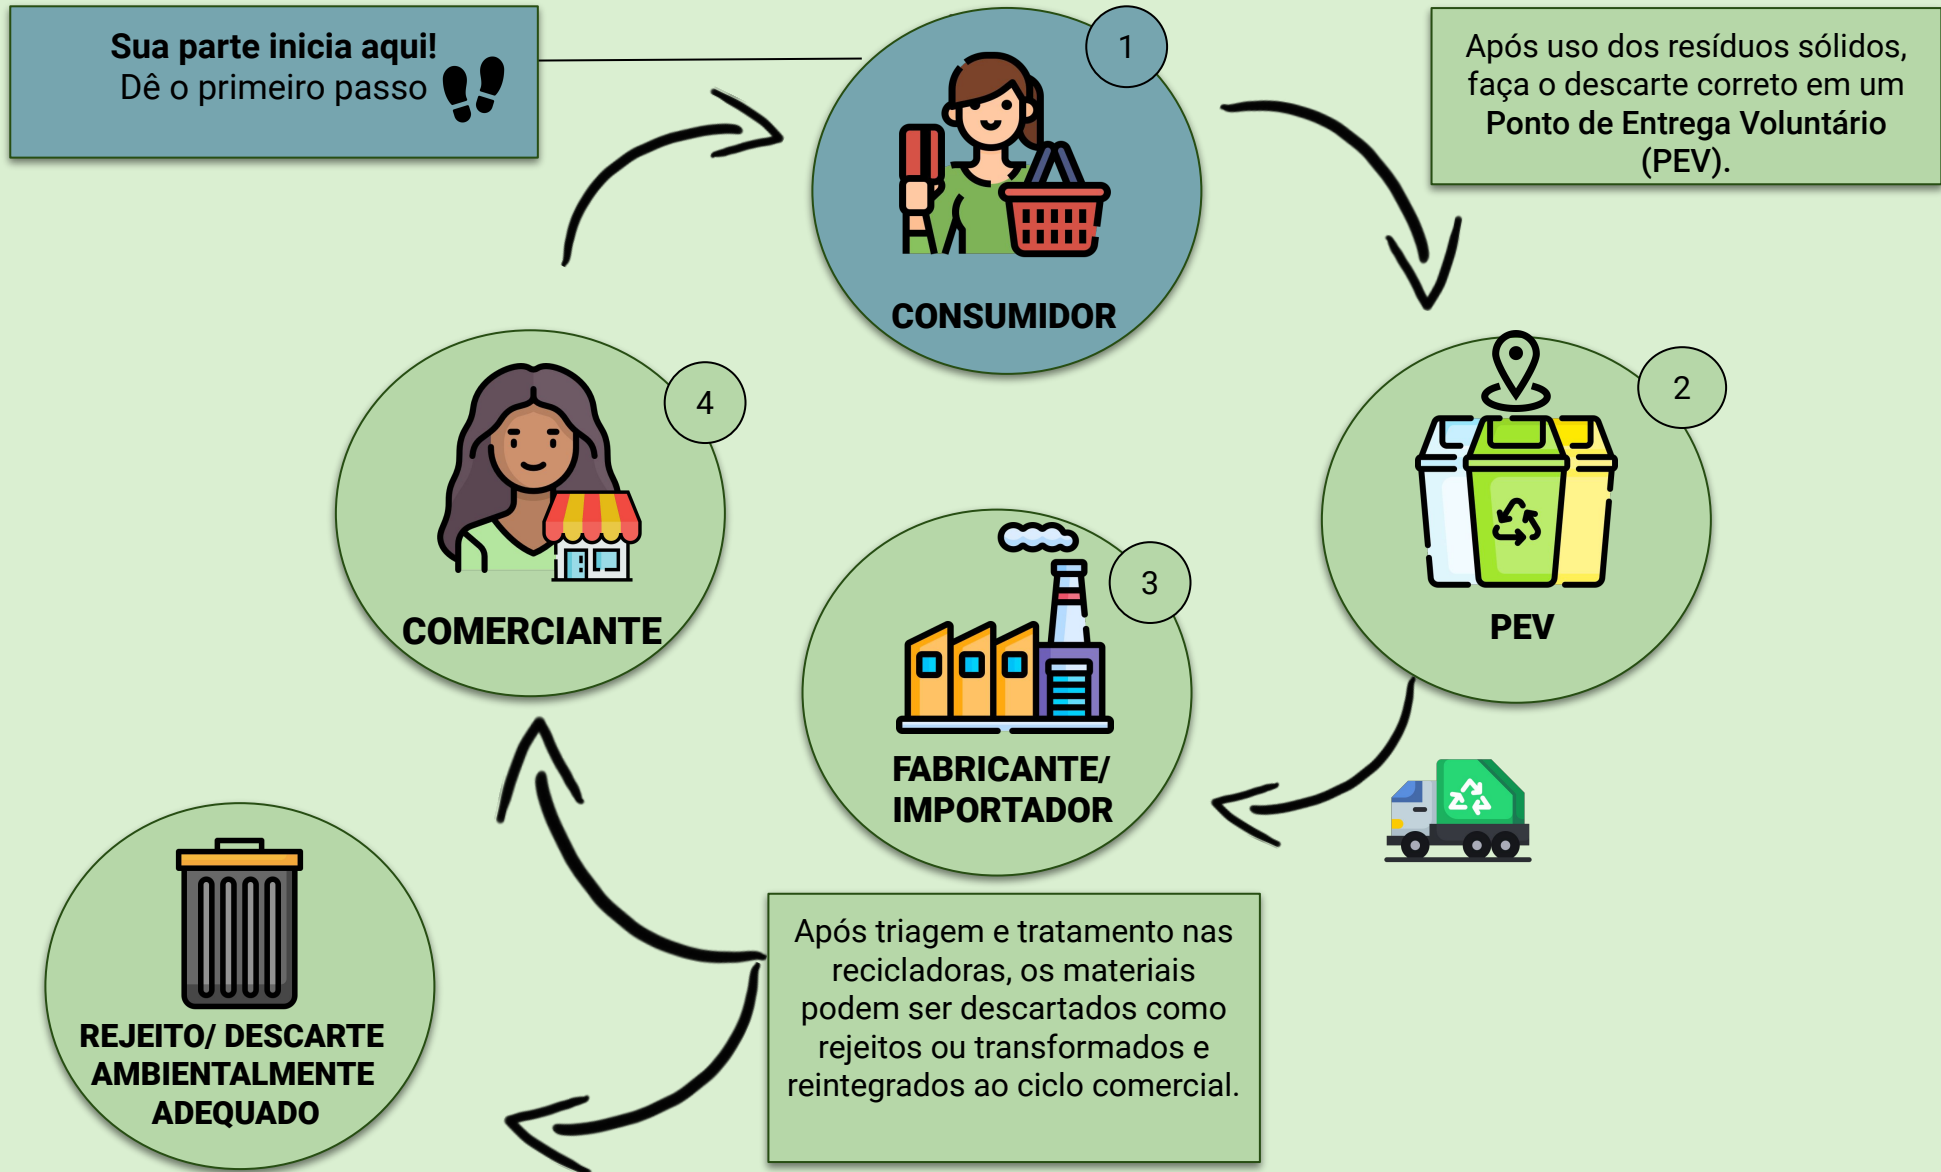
Sua parte inicia aqui!
Dê o primeiro passo

1
CONSUMIDOR

Após uso dos resíduos sólidos, faça o descarte correto em um Ponto de Entrega Voluntário (PEV).

2
PEV

3
FABRICANTE/ IMPORTADOR

4
COMERCIANTE

REJEITO/ DESCARTE AMBIENTALMENTE ADEQUADO

Após triagem e tratamento nas recicladoras, os materiais podem ser descartados como rejeitos ou transformados e reintegrados ao ciclo comercial.